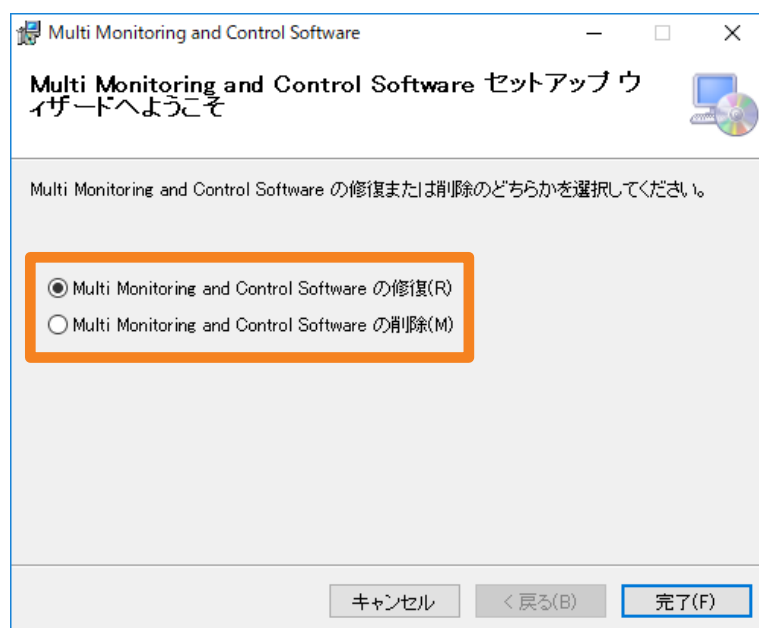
Multi Monitoring and Control Software

Multi Monitoring and Control Software セットアップ ウィザードへようこそ

Multi Monitoring and Control Software の修復または削除のどちらかを選択してください。

Multi Monitoring and Control Software の修復(R)

Multi Monitoring and Control Software の削除(M)

キャンセル
< 戻る(B)
完了(F)